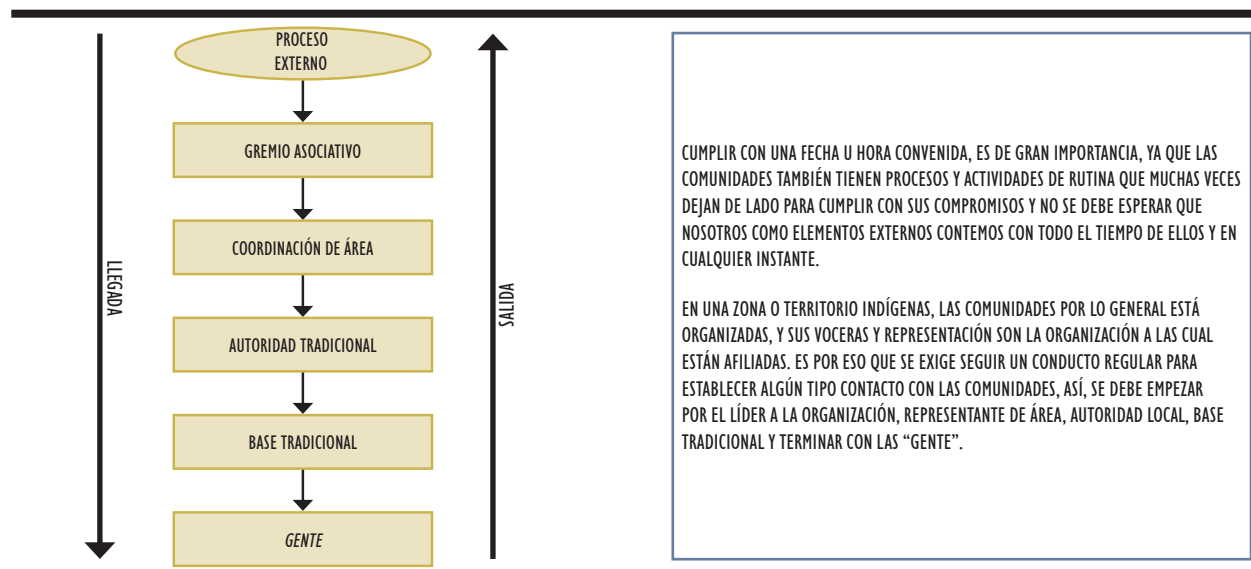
LLEGADA

PROCESO EXTERNO

GREMIO ASOCIATIVO

COORDINACIÓN DE ÁREA

AUTORIDAD TRADICIONAL

BASE TRADICIONAL

GENTE

SALIDA

CUMPLIR CON UNA FECHA U HORA CONVENIDA, ES DE GRAN IMPORTANCIA, YA QUE LAS COMUNIDADES TAMBIÉN TIENEN PROCESOS Y ACTIVIDADES DE RUTINA QUE MUCHAS VECES DEJAN DE LADO PARA CUMPLIR CON SUS COMPROMISOS Y NO SE DEBE ESPERAR QUE NOSOTROS COMO ELEMENTOS EXTERNOS CONTEMOS CON TODO EL TIEMPO DE ELLOS Y EN CUALQUIER INSTANTE.

EN UNA ZONA O TERRITORIO INDÍGENAS, LAS COMUNIDADES POR LO GENERAL ESTÁ ORGANIZADAS, Y SUS VOCERAS Y REPRESENTACIÓN SON LA ORGANIZACIÓN A LAS CUAL ESTÁN AFILIADAS. ES POR ESO QUE SE EXIGE SEGUIR UN CONDUCTO REGULAR PARA ESTABLECER ALGÚN TIPO CONTACTO CON LAS COMUNIDADES, ASÍ, SE DEBE EMPEZAR POR EL LÍDER A LA ORGANIZACIÓN, REPRESENTANTE DE ÁREA, AUTORIDAD LOCAL, BASE TRADICIONAL Y TERMINAR CON LAS “GENTE”.